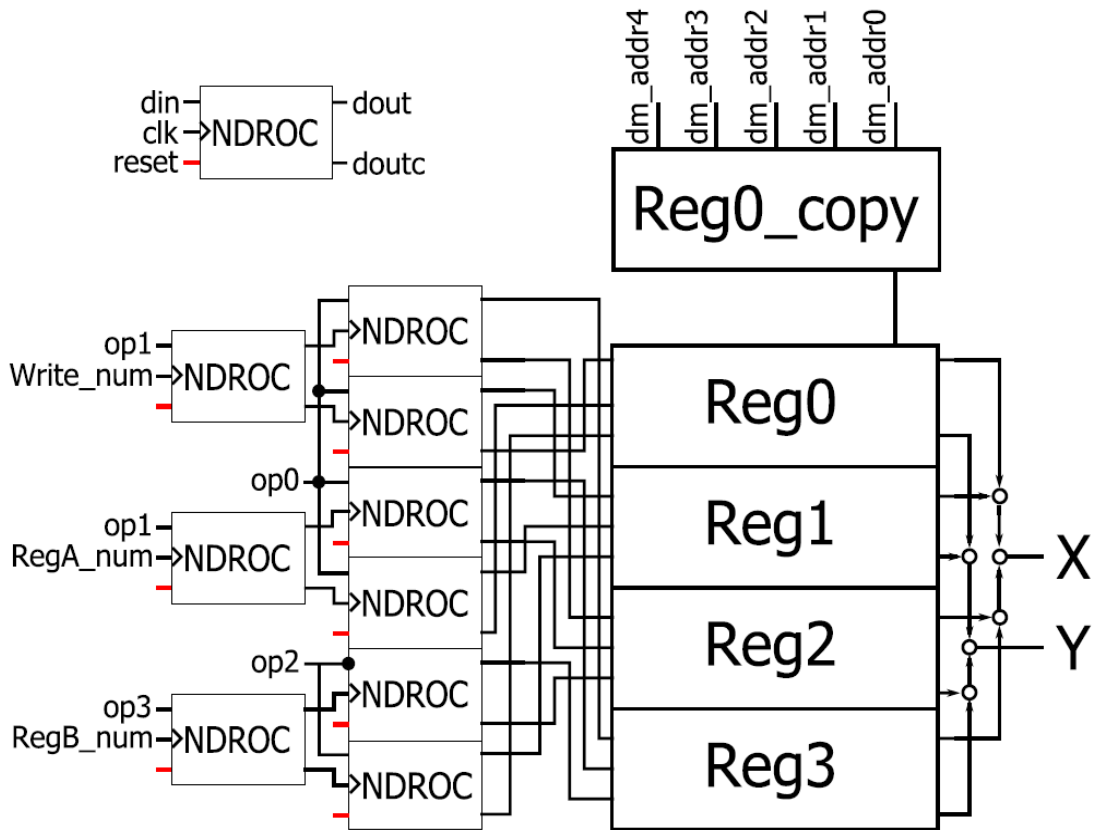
din
clk
reset
NDROC
dout
doutc

dm_addr4
dm_addr3
dm_addr2
dm_addr1
dm_addr0
Reg0_copy

op1
Write_num
NDROC
op0
op1
RegA_num
NDROC
op2
op3
RegB_num
NDROC

NDROC
NDROC
NDROC
NDROC
NDROC
NDROC

Reg0
Reg1
Reg2
Reg3

X
Y